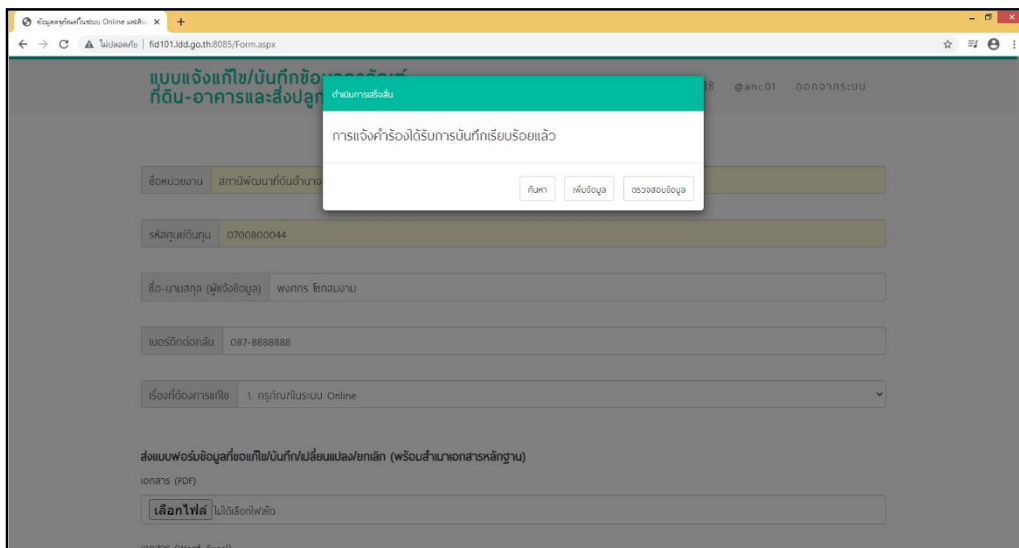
ข้อมูลคุณต้องแก้ในระบบ Online และสิ่ง ×
+
ไม่ปลอดภัย | fid101.ldd.go.th:8085/Form.aspx

แบบแจ้งแก้ไข/บันทึกข้อ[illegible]
ที่ดิน-อาคารและสิ่งปลูก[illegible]
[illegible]8 @anc01 ออกจากระบบ

ดำเนินการเสร็จสิ้น
การแจ้งคำร้องได้รับการบันทึกเรียบร้อยแล้ว
ค้นหา
เพิ่มข้อมูล
ตรวจสอบข้อมูล

ชื่อหน่วยงาน สถานีพัฒนาที่ดินอำเภอ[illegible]

รหัสศูนย์ต้นทุน 0700800044

ชื่อ-นามสกุล (ผู้แจ้งข้อมูล) พงศกร โชคสมงาม

เบอร์ติดต่อกลับ 087-8888888

เรื่องที่ต้องการแก้ไข 1. ครุภัณฑ์ในระบบ Online

ส่งแบบฟอร์มข้อมูลที่ขอแก้ไข/บันทึก/เปลี่ยนแปลง/ยกเลิก (พร้อมสำเนาเอกสารหลักฐาน)
เอกสาร (PDF)
เลือกไฟล์ ไม่ได้เลือกไฟล์ใด